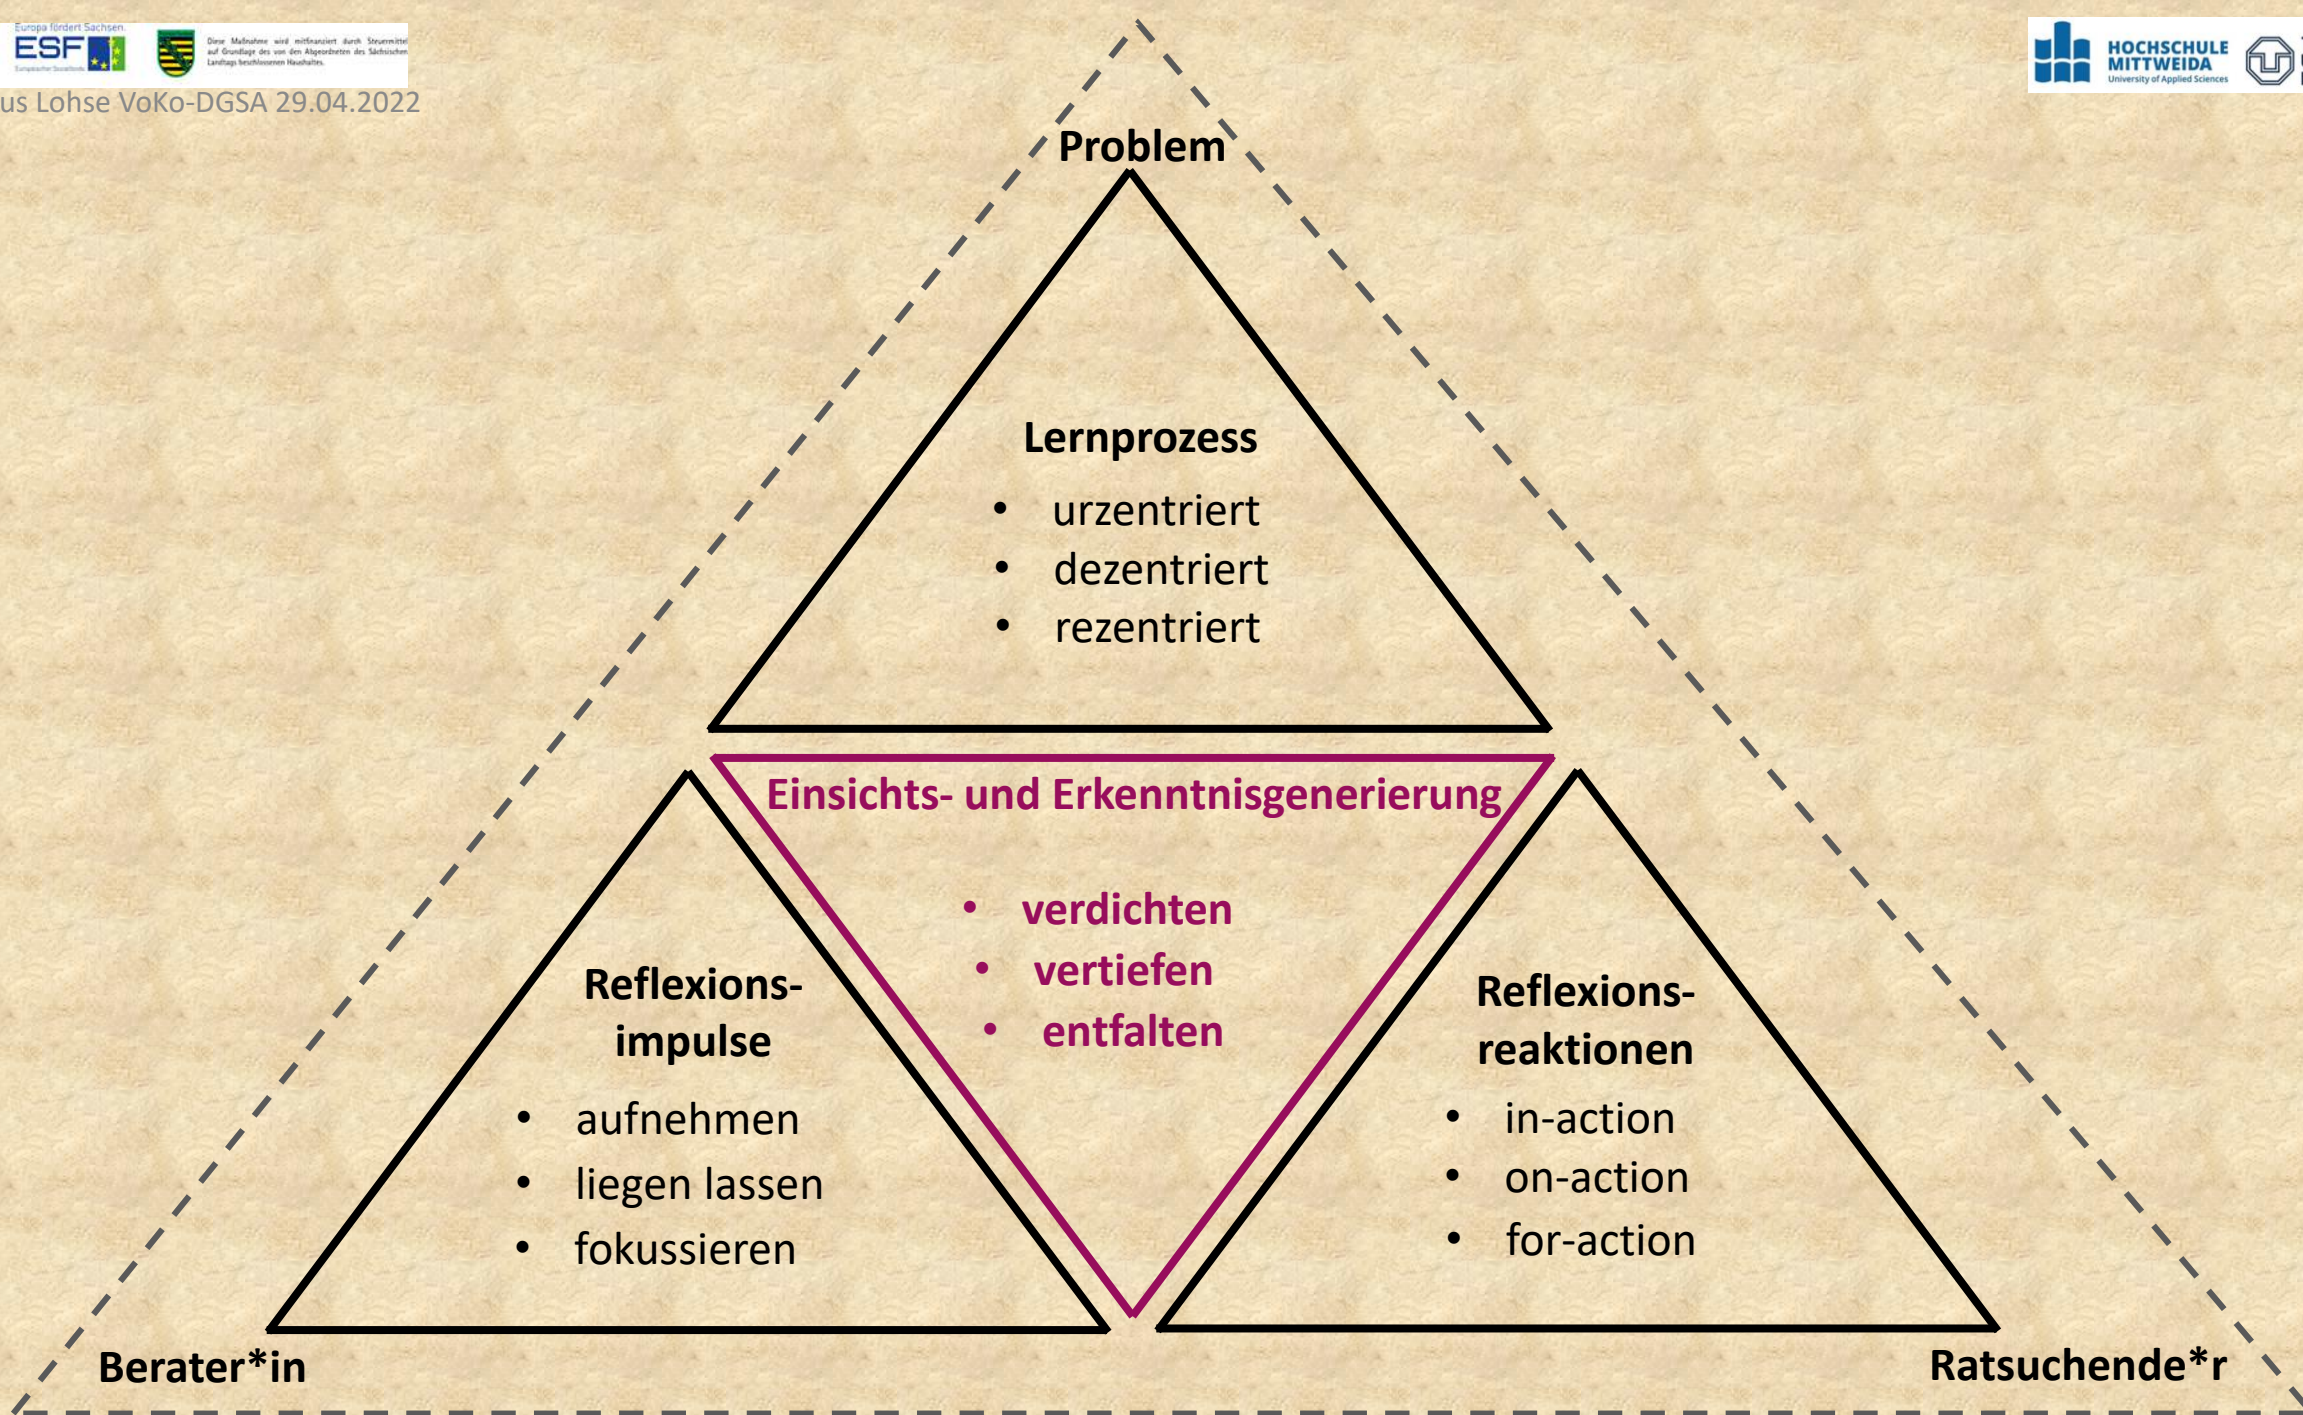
Europa fördert Sachsen.
ESF
Diese Maßnahme wird mitfinanziert durch Steuermittel auf Grundlage des von den Abgeordneten des Sächsischen Landtags beschlossenen Haushaltes.

us Lohse VoKo-DGSA 29.04.2022

HOCHSCHULE MITTWEIDA
University of Applied Sciences

Problem

Lernprozess
- urzentriert
- dezentriert
- rezentriert

Einsichts- und Erkenntnisgenerierung
- verdichten
- vertiefen
- entfalten

Reflexions-impulse
- aufnehmen
- liegen lassen
- fokussieren

Reflexions-reaktionen
- in-action
- on-action
- for-action

Berater*in

Ratsuchende*r